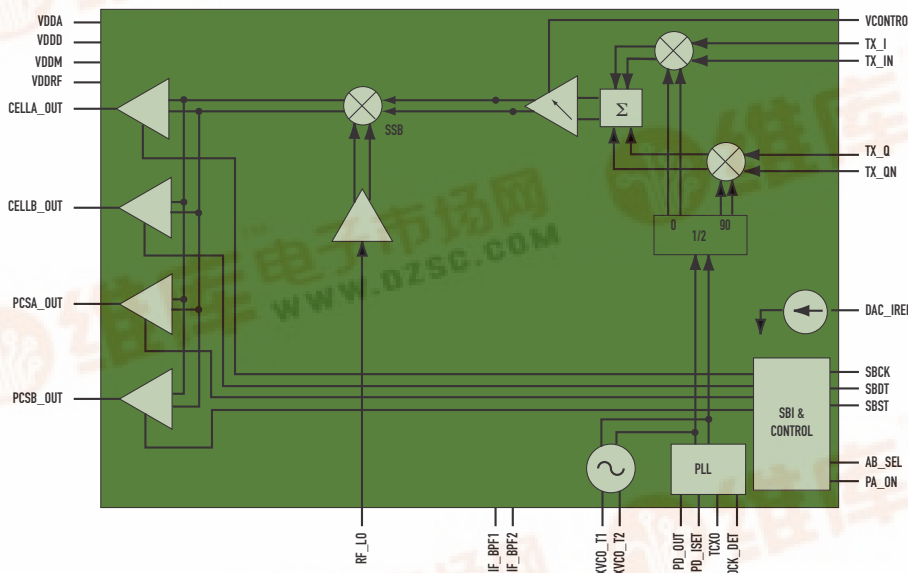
VDDA
VDDD
VDDM
VDDRF
CELLA_OUT
CELLB_OUT
PCSA_OUT
PCSB_OUT
SSB
$\Sigma$
0
1/2
90
VCONTRO
TX_I
TX_IN
TX_Q
TX_QN
DAC_IREI
SBCK
SBDT
SBST
SBI & CONTROL
AB_SEL
PA_ON
PLL
RF_LO
IF_BPF1
IF_BPF2
VCO_T1
VCO_T2
PD_OUT
PD_ISET
TCXO
LOCK_DET
电子市场网
www.dzsc.com